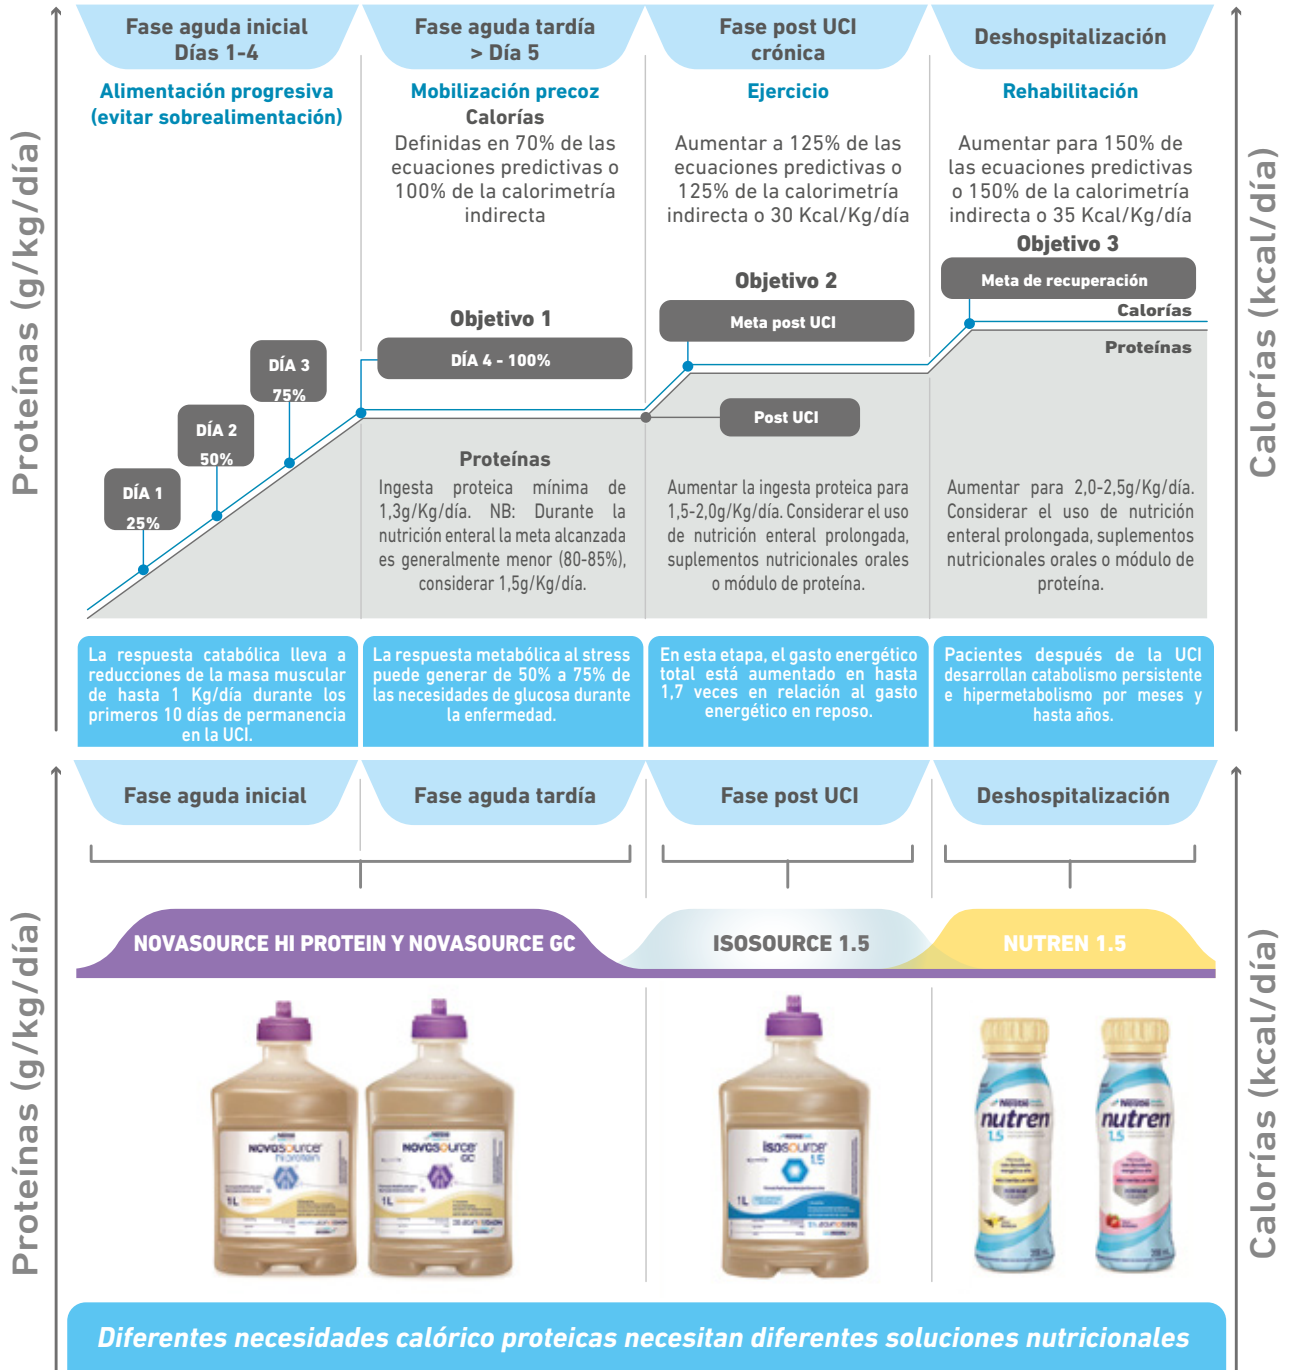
Proteínas (g/kg/día)

Calorías (kcal/día)

Fase aguda inicial
Días 1-4

Fase aguda tardía
> Día 5

Fase post UCI
crónica

Deshospitalización

Alimentación progresiva
(evitar sobrealimentación)

Mobilización precoz

Calorías

Definidas en 70% de las ecuaciones predictivas o 100% de la calorimetría indirecta

Ejercicio

Aumentar a 125% de las ecuaciones predictivas o 125% de la calorimetría indirecta o 30 Kcal/Kg/día

Rehabilitación

Aumentar para 150% de las ecuaciones predictivas o 150% de la calorimetría indirecta o 35 Kcal/Kg/día

Objetivo 3

Meta de recuperación

Calorías

Proteínas

Objetivo 2

Meta post UCI

Objetivo 1

DÍA 4 - 100%

DÍA 3
75%

DÍA 2
50%

DÍA 1
25%

Post UCI

Proteínas

Ingesta proteica mínima de 1,3g/Kg/día. NB: Durante la nutrición enteral la meta alcanzada es generalmente menor (80-85%), considerar 1,5g/Kg/día.

Aumentar la ingesta proteica para 1,5-2,0g/Kg/día. Considerar el uso de nutrición enteral prolongada, suplementos nutricionales orales o módulo de proteína.

Aumentar para 2,0-2,5g/Kg/día. Considerar el uso de nutrición enteral prolongada, suplementos nutricionales orales o módulo de proteína.

La respuesta catabólica lleva a reducciones de la masa muscular de hasta 1 Kg/día durante los primeros 10 días de permanencia en la UCI.

La respuesta metabólica al stress puede generar de 50% a 75% de las necesidades de glucosa durante la enfermedad.

En esta etapa, el gasto energético total está aumentado en hasta 1,7 veces en relación al gasto energético en reposo.

Pacientes después de la UCI desarrollan catabolismo persistente e hipermetabolismo por meses y hasta años.

Proteínas (g/kg/día)

Calorías (kcal/día)

Fase aguda inicial

Fase aguda tardía

Fase post UCI

Deshospitalización

NOVASOURCE HI PROTEIN Y NOVASOURCE GC

ISOSOURCE 1.5

NUTREN 1.5

Diferentes necesidades calórico proteicas necesitan diferentes soluciones nutricionales